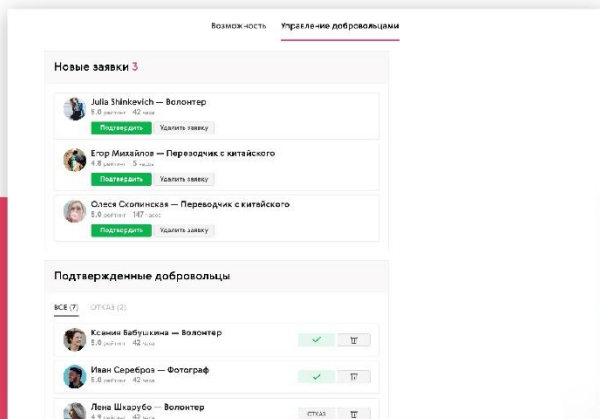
Возможность Управление добровольцами

Новые заявки 3

Julia Shinkevich — Волонтер
5.0 рейтинг · 42 часа
Подтвердить Удалить заявку

Егор Михайлов — Переводчик с китайского
4.8 рейтинг · 5 часов
Подтвердить Удалить заявку

Олеся Скопинская — Переводчик с китайского
5.0 рейтинг · 147 часов
Подтвердить Удалить заявку

Подтвержденные добровольцы

ВСЕ (7) ОТКАЗ (2)

Ксения Бабушкина — Волонтер
5.0 рейтинг · 42 часа

Иван Серебров — Фотограф
5.0 рейтинг · 42 часа

Лена Шкарубо — Волонтер
4.9 рейтинг · 42 часа
ОТКАЗ